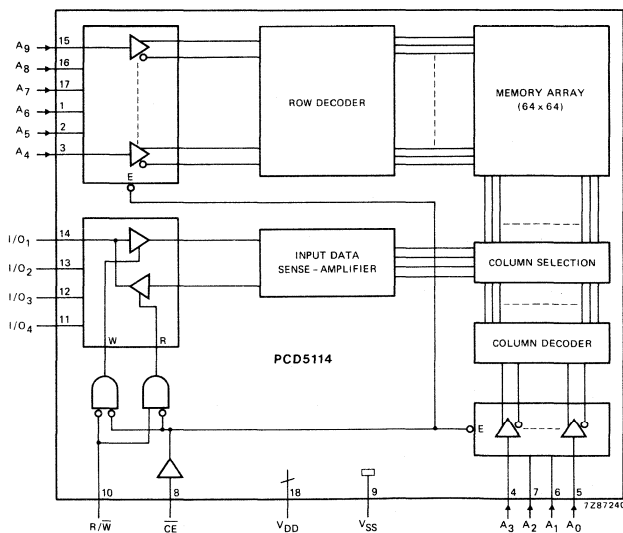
$A_9$ 15
$A_8$ 16
$A_7$ 17
$A_6$ 1
$A_5$ 2
$A_4$ 3
E

ROW DECODER

MEMORY ARRAY (64 x 64)

$I/O_1$ 14
$I/O_2$ 13
$I/O_3$ 12
$I/O_4$ 11

INPUT DATA SENSE - AMPLIFIER

COLUMN SELECTION

COLUMN DECODER

W R

PCD5114

E

10 8 18 9 4 7 6 5

$R/\overline{W}$ $\overline{CE}$ $V_{DD}$ $V_{SS}$ $A_3$ $A_2$ $A_1$ $A_0$

7Z87240